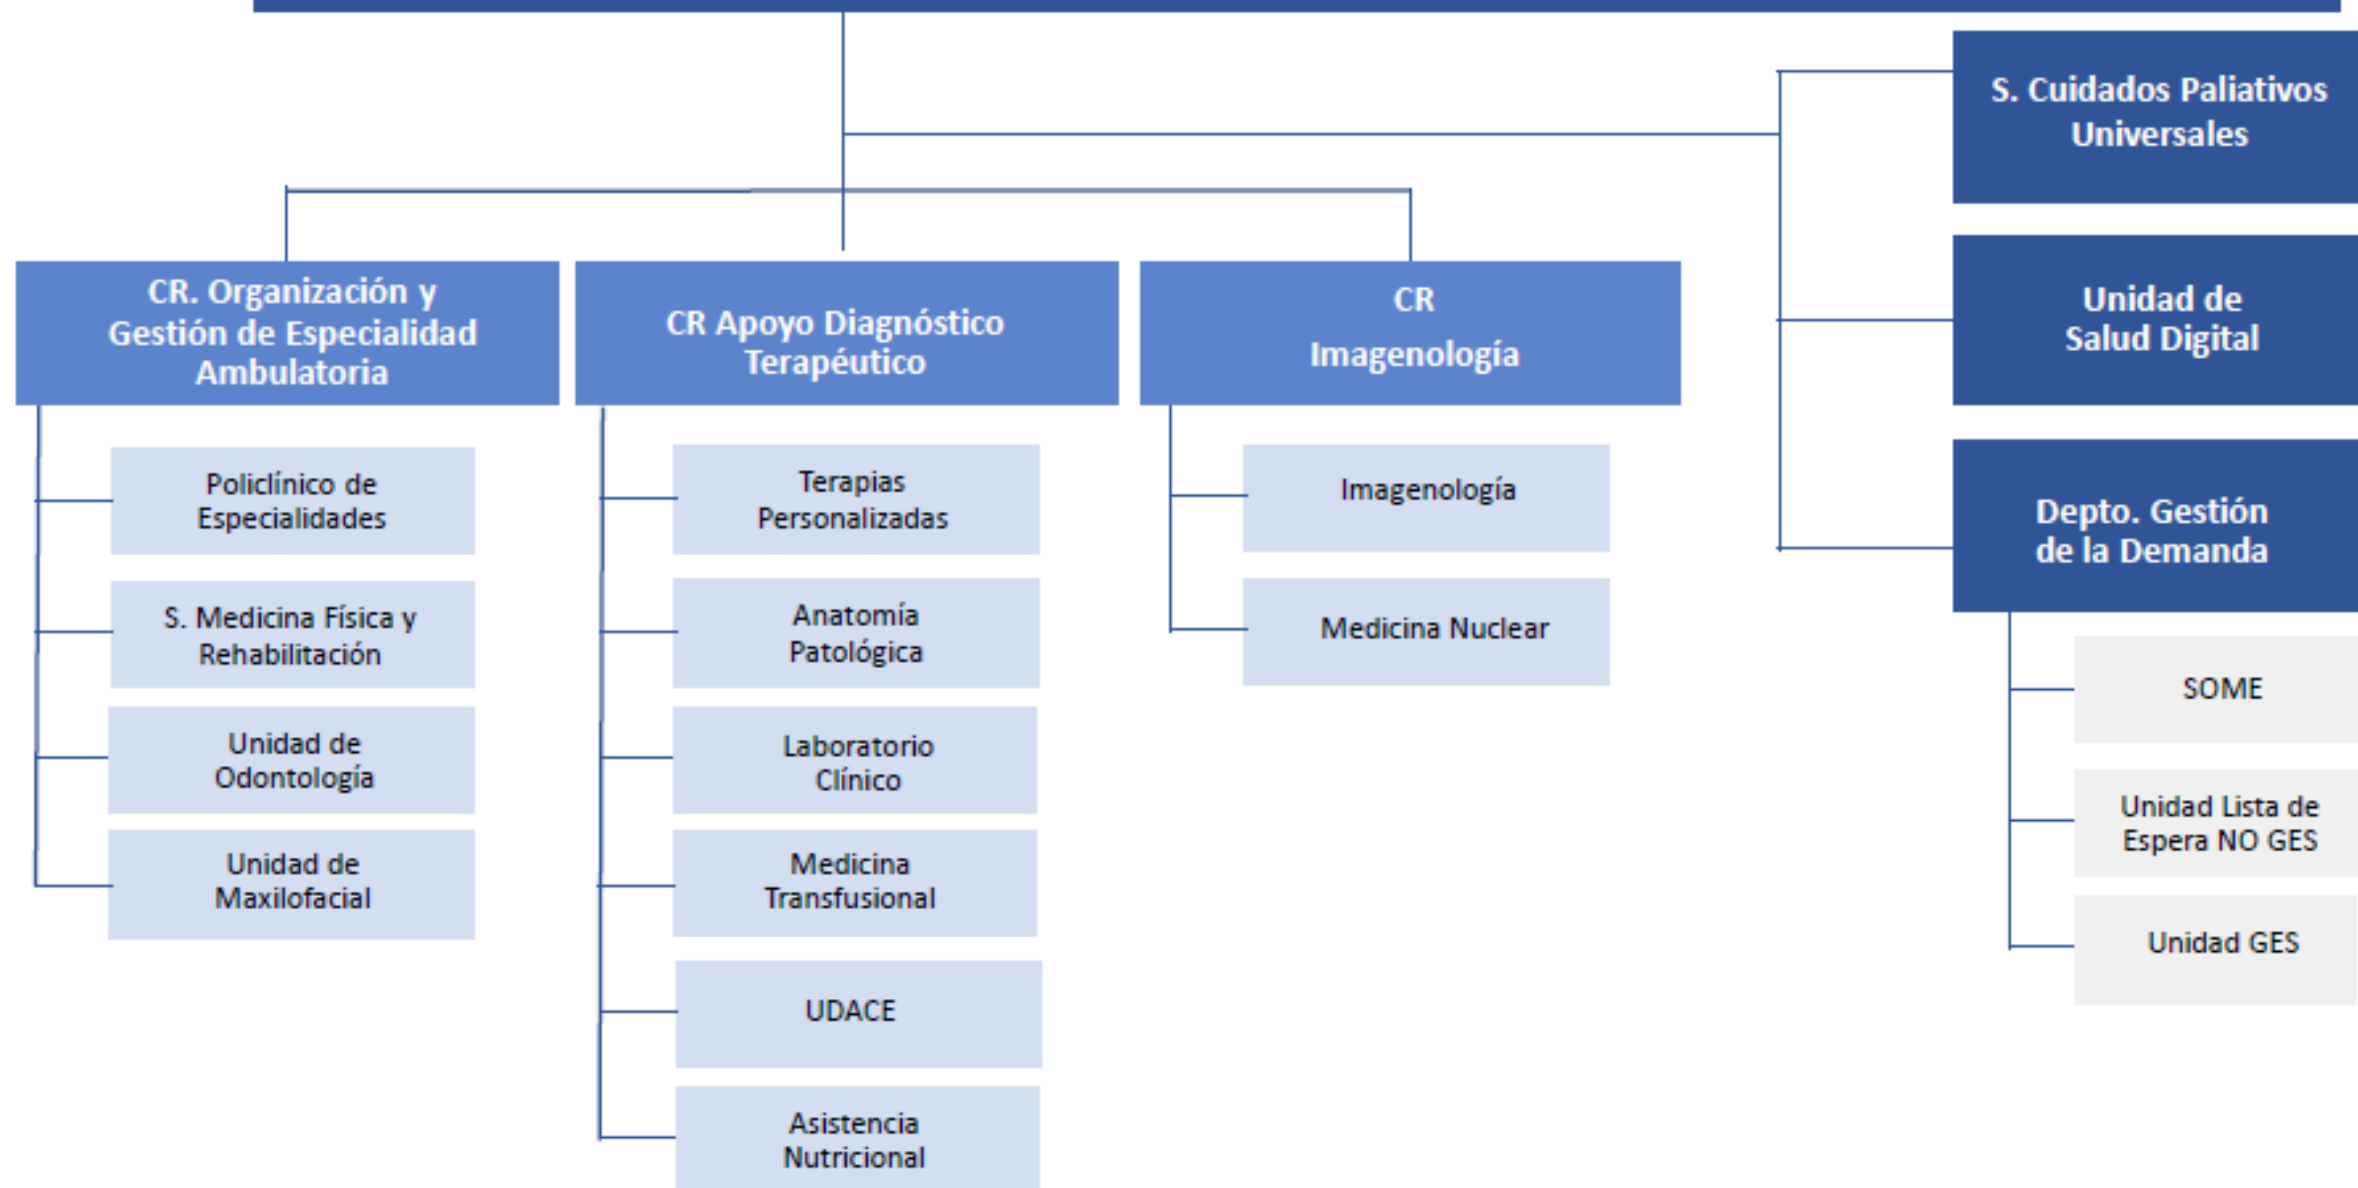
S. Cuidados Paliativos Universales

Unidad de Salud Digital

Depto. Gestión de la Demanda

SOME

Unidad Lista de Espera NO GES

Unidad GES

CR. Organización y Gestión de Especialidad Ambulatoria

Policlínico de Especialidades

S. Medicina Física y Rehabilitación

Unidad de Odontología

Unidad de Maxilofacial

CR Apoyo Diagnóstico Terapéutico

Terapias Personalizadas

Anatomía Patológica

Laboratorio Clínico

Medicina Transfusional

UDACE

Asistencia Nutricional

CR Imagenología

Imagenología

Medicina Nuclear